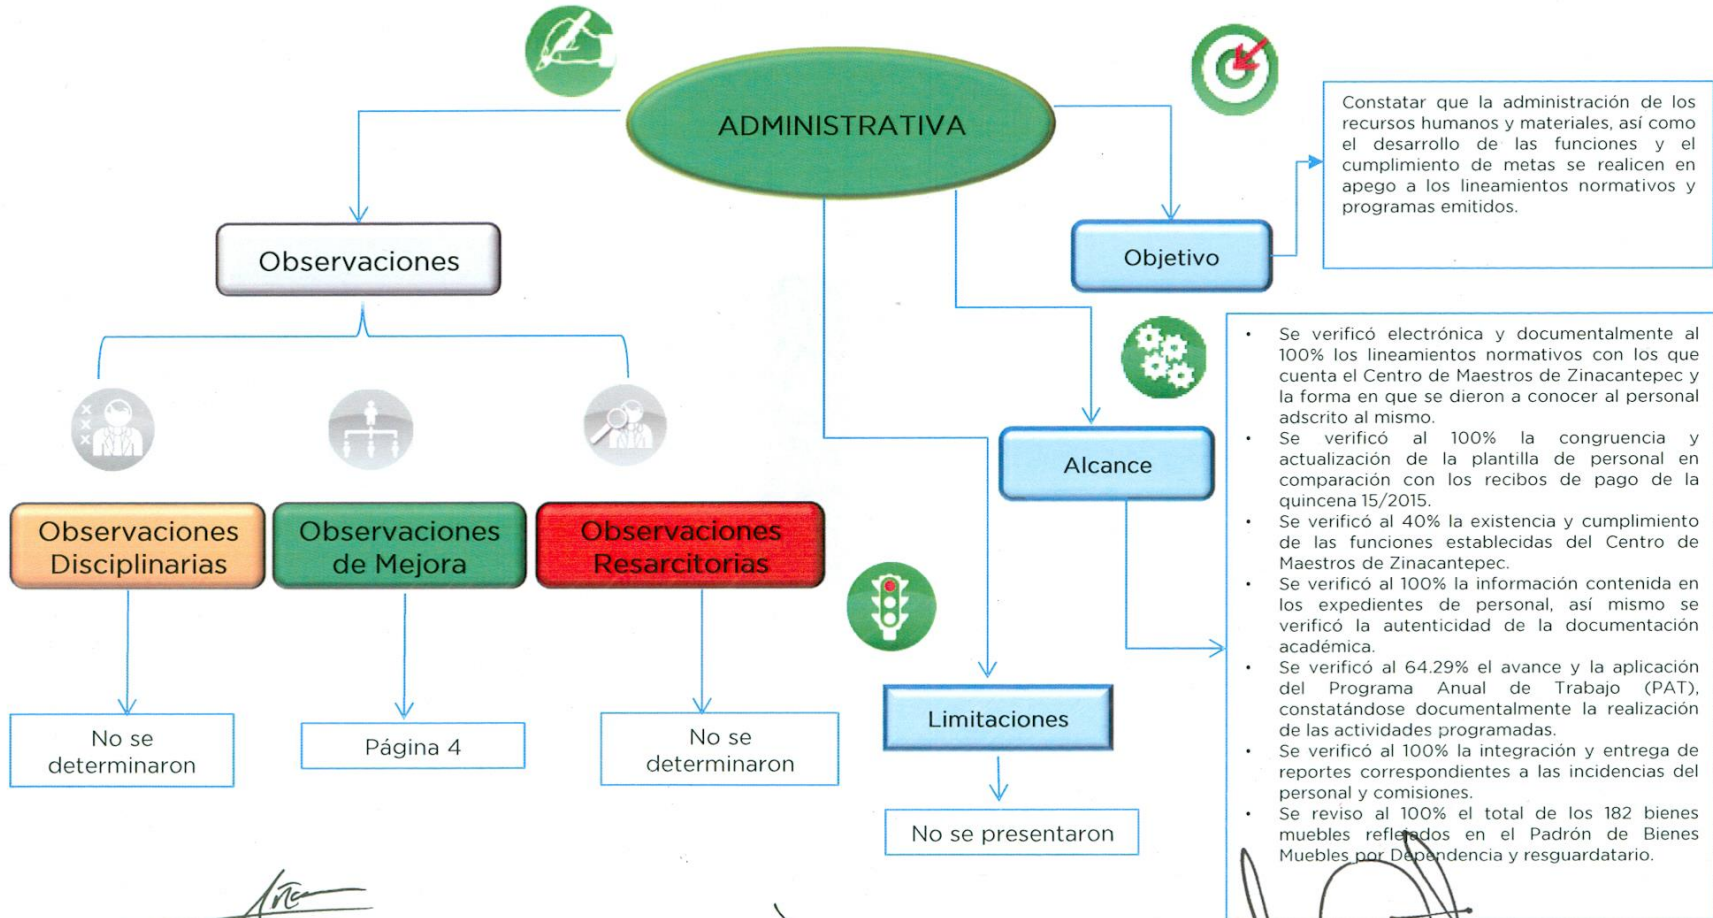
ADMINISTRATIVA

Observaciones

Objetivo

Constatar que la administración de los recursos humanos y materiales, así como el desarrollo de las funciones y el cumplimiento de metas se realicen en apego a los lineamientos normativos y programas emitidos.

Observaciones Disciplinarias

Observaciones de Mejora

Observaciones Resarcitorias

No se determinaron

Página 4

No se determinaron

Alcance

- Se verificó electrónica y documentalmente al 100% los lineamientos normativos con los que cuenta el Centro de Maestros de Zinacantepec y la forma en que se dieron a conocer al personal adscrito al mismo.
- Se verificó al 100% la congruencia y actualización de la plantilla de personal en comparación con los recibos de pago de la quincena 15/2015.
- Se verificó al 40% la existencia y cumplimiento de las funciones establecidas del Centro de Maestros de Zinacantepec.
- Se verificó al 100% la información contenida en los expedientes de personal, así mismo se verificó la autenticidad de la documentación académica.
- Se verificó al 64.29% el avance y la aplicación del Programa Anual de Trabajo (PAT), constatándose documentalmente la realización de las actividades programadas.
- Se verificó al 100% la integración y entrega de reportes correspondientes a las incidencias del personal y comisiones.
- Se reviso al 100% el total de los 182 bienes muebles reflejados en el Padrón de Bienes Muebles por Dependencia y resguardatario.

Limitaciones

No se presentaron